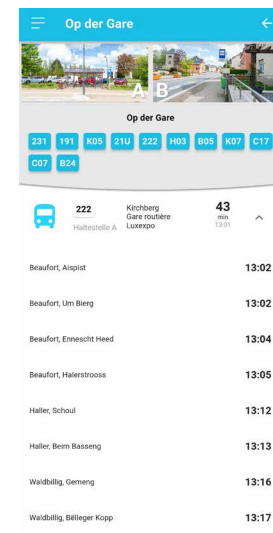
Op der Gare

A B

Op der Gare

231 191 K05 21U 222 H03 B05 K07 C17 C07 B24

222
Haltestelle A

Kirchberg
Gare routière
Luxexpo

43
min
13:01

Beaufort, Aispist 13:02

Beaufort, Um Bierg 13:02

Beaufort, Ennescht Heed 13:04

Beaufort, Halerstrooss 13:05

Haller, Schoul 13:12

Haller, Beim Basseng 13:13

Waldbillig, Gemeng 13:16

Waldbillig, Bëlleger Kopp 13:17